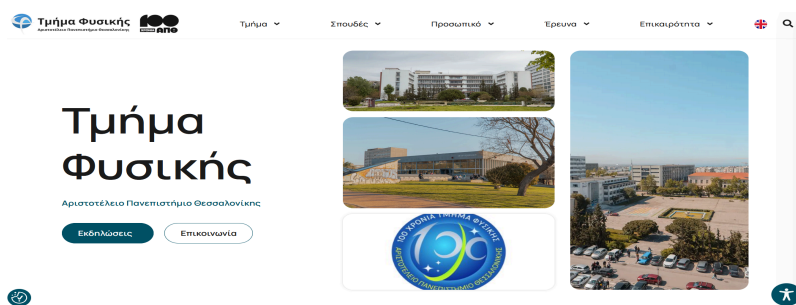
Τμήμα Φυσικής
Αριστοτέλειο Πανεπιστήμιο Θεσσαλονίκης
100 ΧΡΟΝΙΑ

Τμήμα
Σπουδές
Προσωπικό
Έρευνα
Επικαιρότητα

Τμήμα Φυσικής

Αριστοτέλειο Πανεπιστήμιο Θεσσαλονίκης

Εκδηλώσεις
Επικοινωνία

100 ΧΡΟΝΙΑ ΤΜΗΜΑ ΦΥΣΙΚΗΣ
ΑΡΙΣΤΟΤΕΛΕΙΟ ΠΑΝΕΠΙΣΤΗΜΙΟ ΘΕΣΣΑΛΟΝΙΚΗΣ